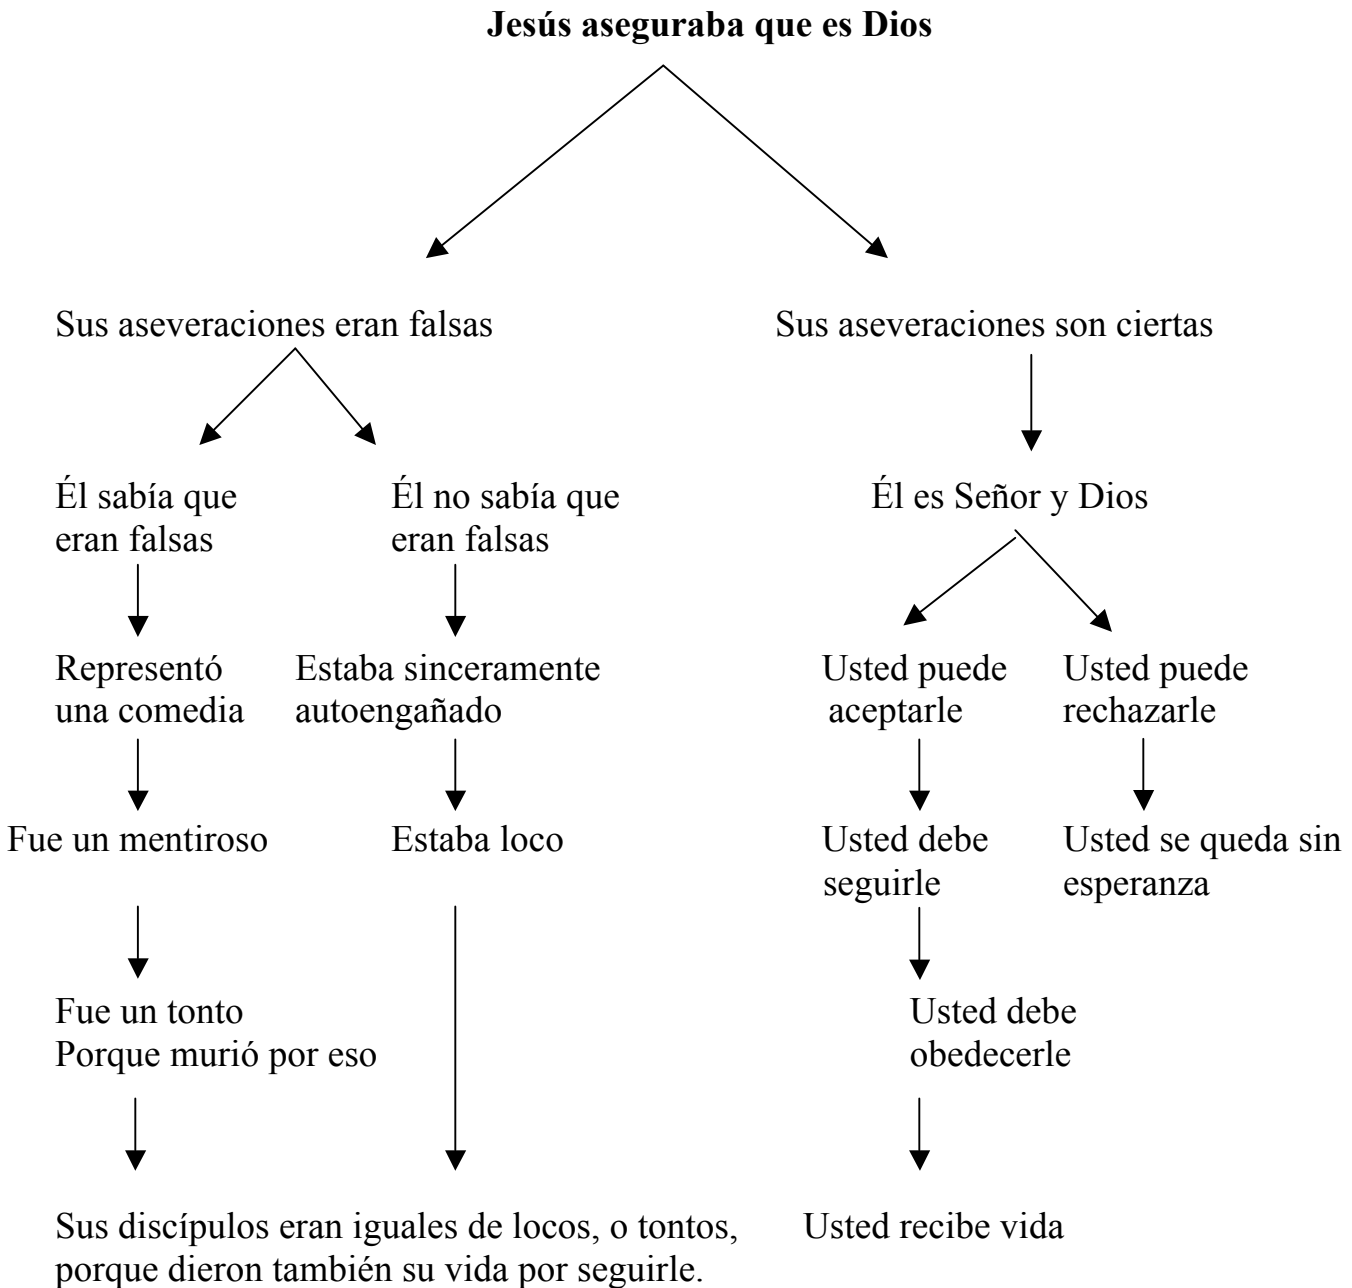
**Jesús aseguraba que es Dios**

Sus aseveraciones eran falsas

Él sabía que eran falsas

Representó una comedia

Fue un mentiroso

Fue un tonto
Porque murió por eso

Él no sabía que eran falsas

Estaba sinceramente autoengañado

Estaba loco

Sus discípulos eran iguales de locos, o tontos, porque dieron también su vida por seguirle.

Sus aseveraciones son ciertas

Él es Señor y Dios

Usted puede aceptarle

Usted debe seguirle

Usted debe obedecerle

Usted recibe vida

Usted puede rechazarle

Usted se queda sin esperanza